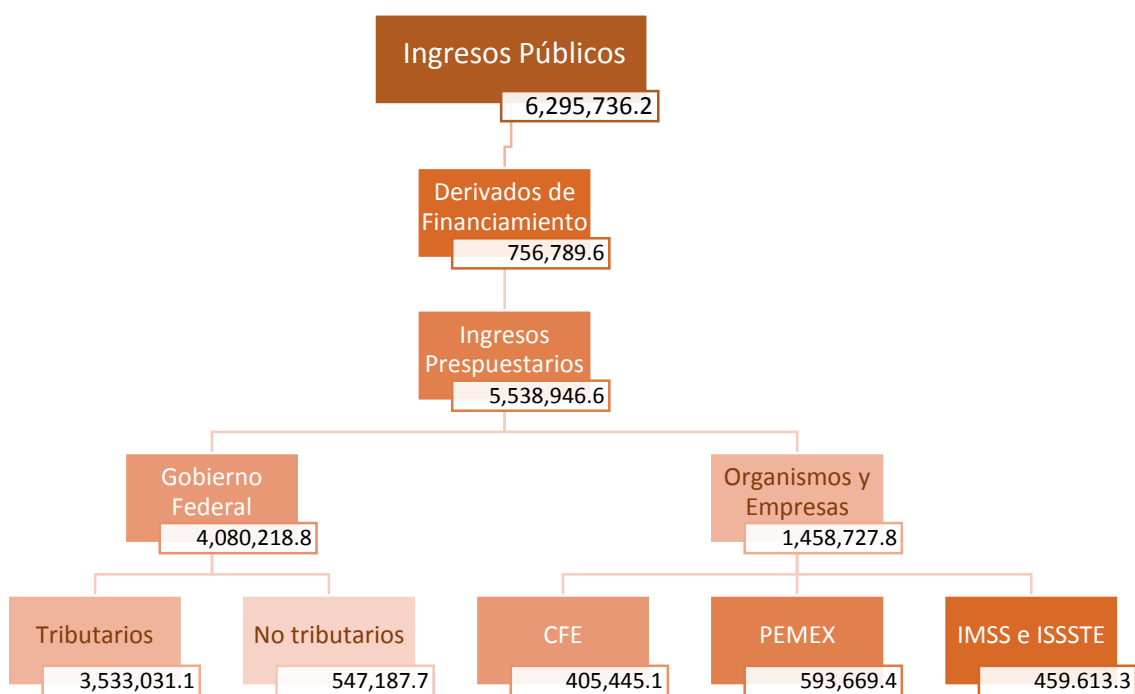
Ingresos Públicos
6,295,736.2

Derivados de Financiamiento
756,789.6

Ingresos Prespuestarios
5,538,946.6

Gobierno Federal
4,080,218.8

Organismos y Empresas
1,458,727.8

Tributarios
3,533,031.1

No tributarios
547,187.7

CFE
405,445.1

PEMEX
593,669.4

IMSS e ISSSTE
459.613.3